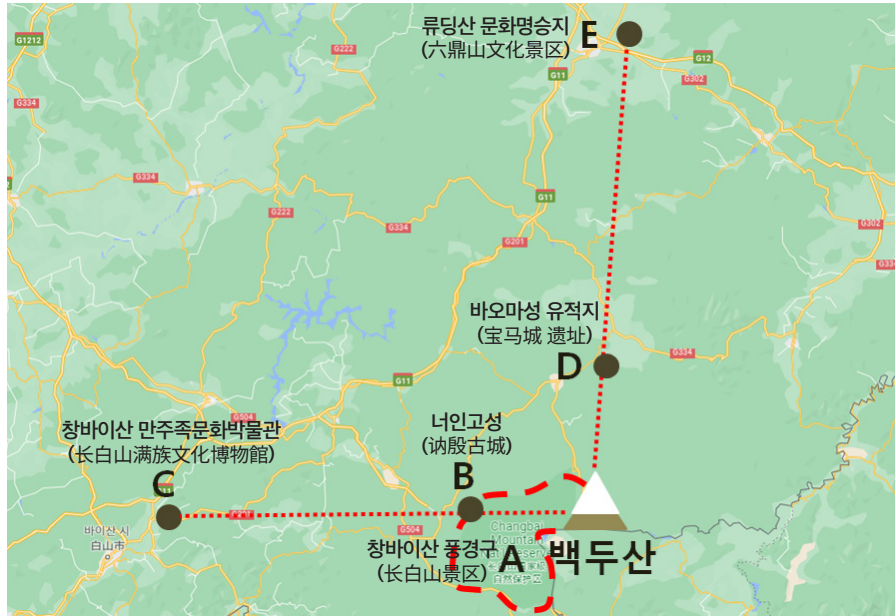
류딩산 문화명승지
(六鼎山文化景区)
E

G1212
G222
G12
G11
G334
G334
G334
G222
G11
G201
G302
G334
G11
G504
G504

바오마성 유적지
(宝马城 遗址)
D

창바이산 만주족문화박물관
(长白山满族文化博物館)
C

너인고성
(讷殷古城)
B

창바이산 풍경구
(长白山景区)
A

백두산

Changbai Mountain
Reserve
自然保护区

白山市